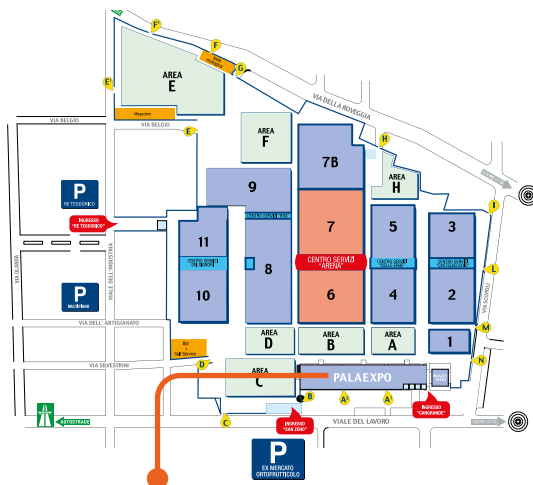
F
F
G
E
AREA
E
Magazzino
VIA BELGIO
VIA BELGIO
E
VIA DELLA ROVEGGIA
H
AREA
F
7B
AREA
H
P
RE TEODORICO
INGRESSO "RE TEODORICO"
9
I
CENTRO SERVIZI
7
5
3
11
CENTRO SERVIZI
CENTRO SERVIZI "ARENA"
CENTRO SERVIZI
CENTRO SERVIZI
L
8
6
4
2
10
P
multipiano
VIA DELL'ARTIGIANATO
AREA
D
AREA
B
AREA
A
1
M
VIA DELL'INDUSTRIA
VIA DI JAVA
VIA SILVESTRINI
Bar Self Service
N
D
AREA
C
PALAEXPO
A
A
B
INGRESSO "CANGRANDE"
AUTOSTRADE
C
INGRESSO "SAN ZENO"
VIALE DEL LAVORO
P
EX MERCATO ORTOFRUTTICOLO
VIA SCOPOLI